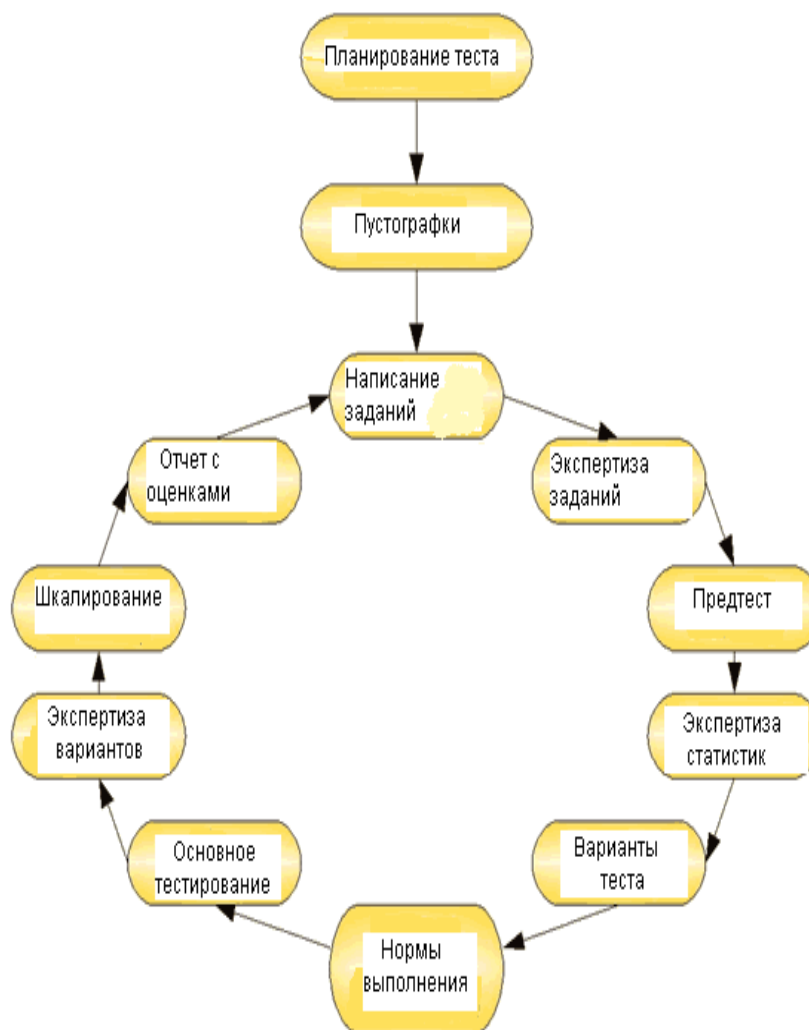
Планирование теста

Пустографки

Написание заданий

Экспертиза заданий

Предтест

Экспертиза статистик

Варианты теста

Нормы выполнения

Основное тестирование

Экспертиза вариантов

Шкалирование

Отчет с оценками